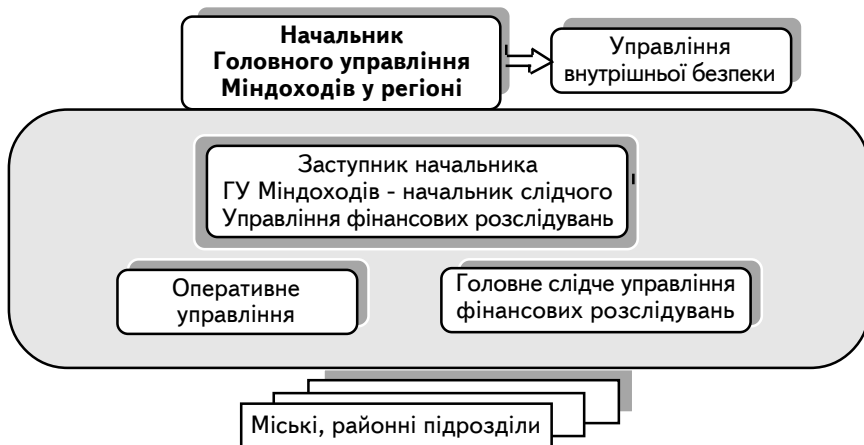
Начальник Головного управління Міндоходів у регіоні

Управління внутрішньої безпеки

Заступник начальника ГУ Міндоходів - начальник слідчого Управління фінансових розслідувань

Оперативне управління

Головне слідче управління фінансових розслідувань

Міські, районні підрозділи